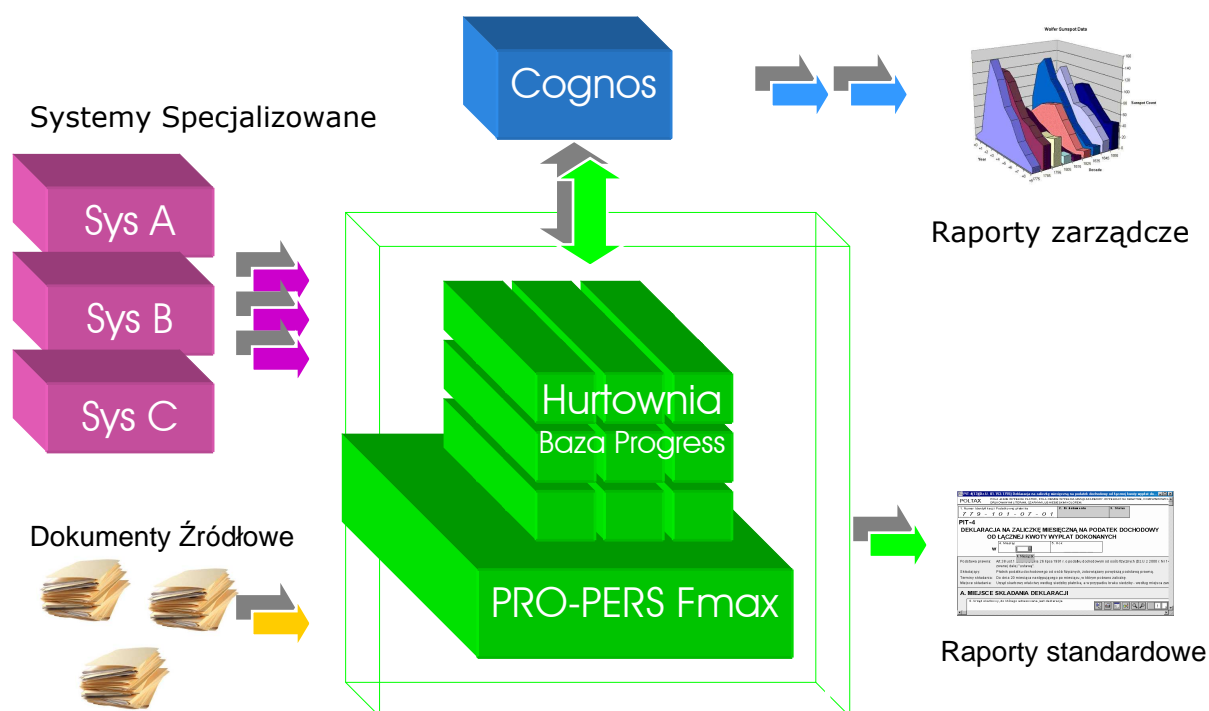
Systemy Specjalizowane

Sys A

Sys B

Sys C

Dokumenty Źródłowe

Cognos

Hurtownia
Baza Progress

PRO-PERS Fmax

Wolfer Sunspot Data

Raporty zarządcze

PIT-4

DEKLARACJA NA ZALICZKĘ MIESIĘCZNĄ NA PODATEK DOCHODOWY OD ŁĄCZNEJ KWOTY WYPŁAT DOKONANYCH

A. MIEJSCE SKŁADANIA DEKLARACJI

Raporty standardowe